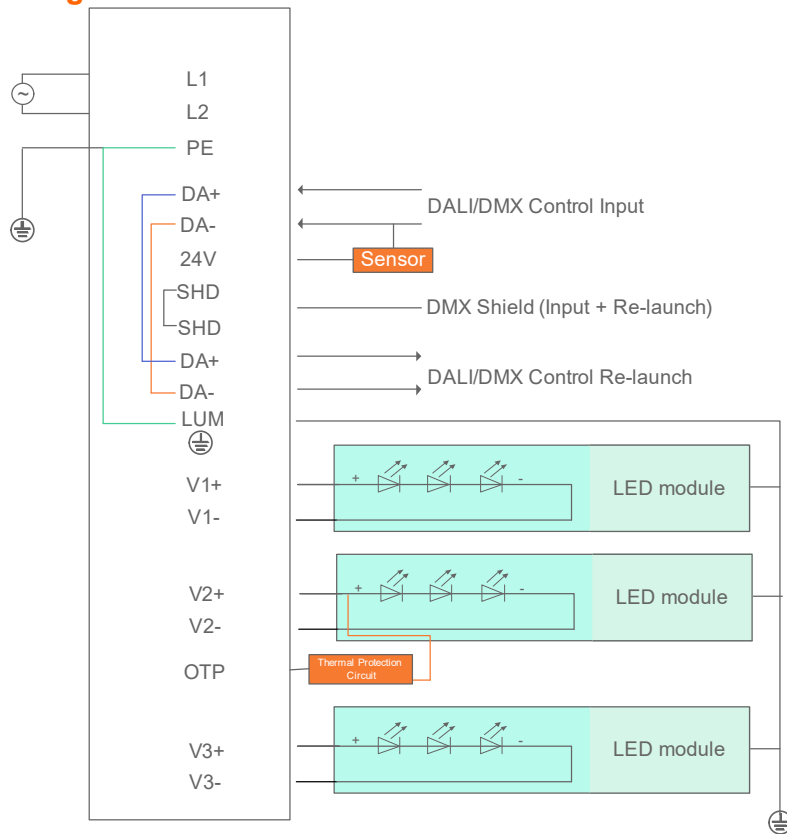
L1
L2
PE
DA+
DA-
24V
SHD
SHD
DA+
DA-
LUM
V1+
V1-
V2+
V2-
OTP
V3+
V3-

DALI/DMX Control Input
Sensor
DMX Shield (Input + Re-launch)
DALI/DMX Control Re-launch

+ -
LED module
+ -
LED module
Thermal Protection Circuit
+ -
LED module